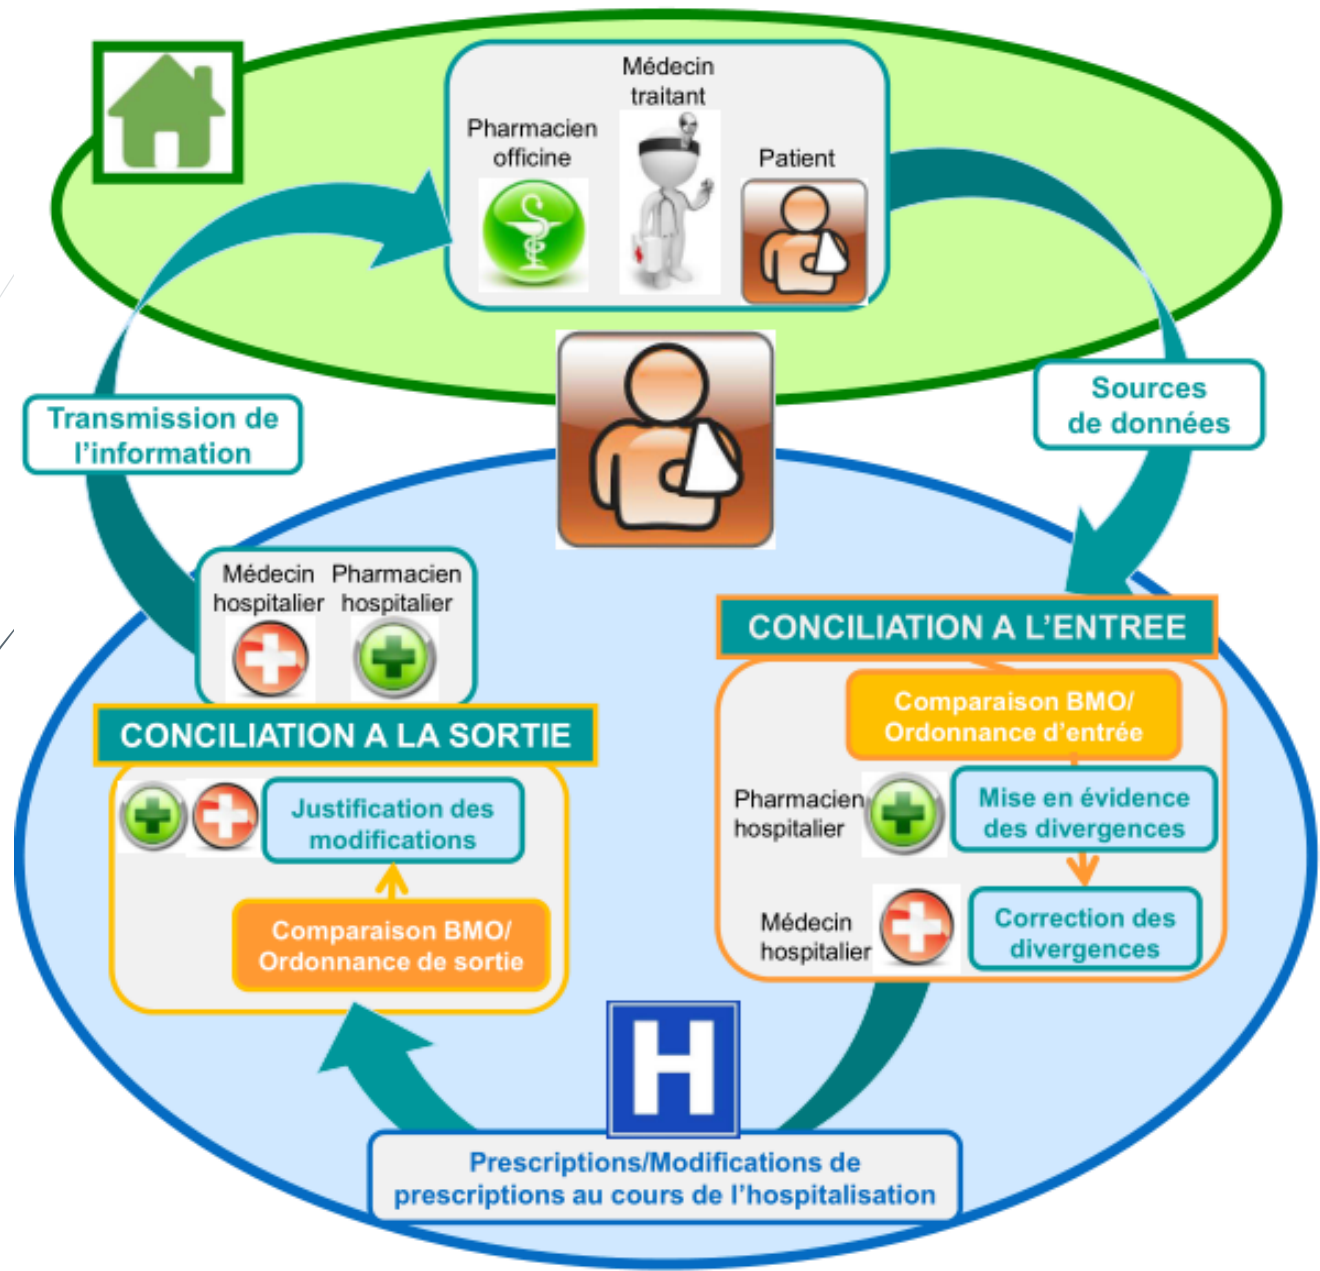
Pharmacien officine

Médecin traitant

Patient

Sources de données

Transmission de l'information

Médecin hospitalier

Pharmacien hospitalier

CONCILIATION A LA SORTIE

Justification des modifications

Comparaison BMO/ Ordonnance de sortie

CONCILIATION A L'ENTREE

Comparaison BMO/ Ordonnance d'entrée

Pharmacien hospitalier

Mise en évidence des divergences

Médecin hospitalier

Correction des divergences

H

Prescriptions/Modifications de prescriptions au cours de l'hospitalisation